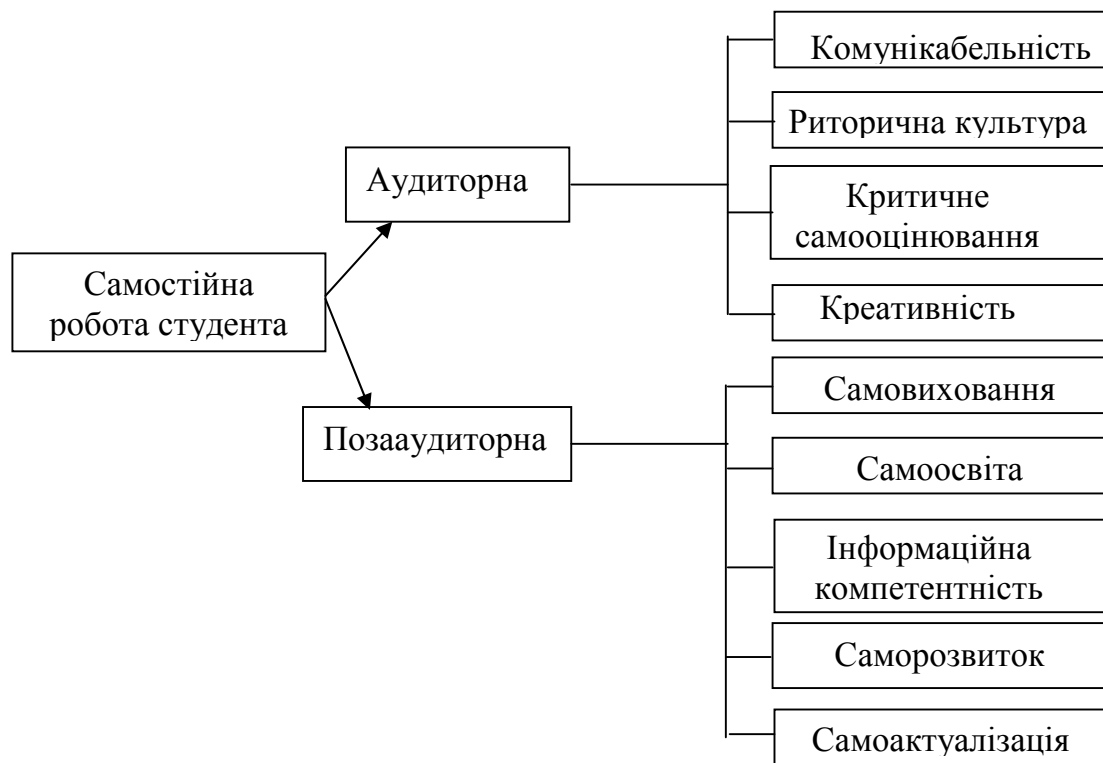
Самостійна робота студента

Аудиторна

Комунікабельність

Риторична культура

Критичне самооцінювання

Креативність

Позааудиторна

Самовиховання

Самоосвіта

Інформаційна компетентність

Саморозвиток

Самоактуалізація